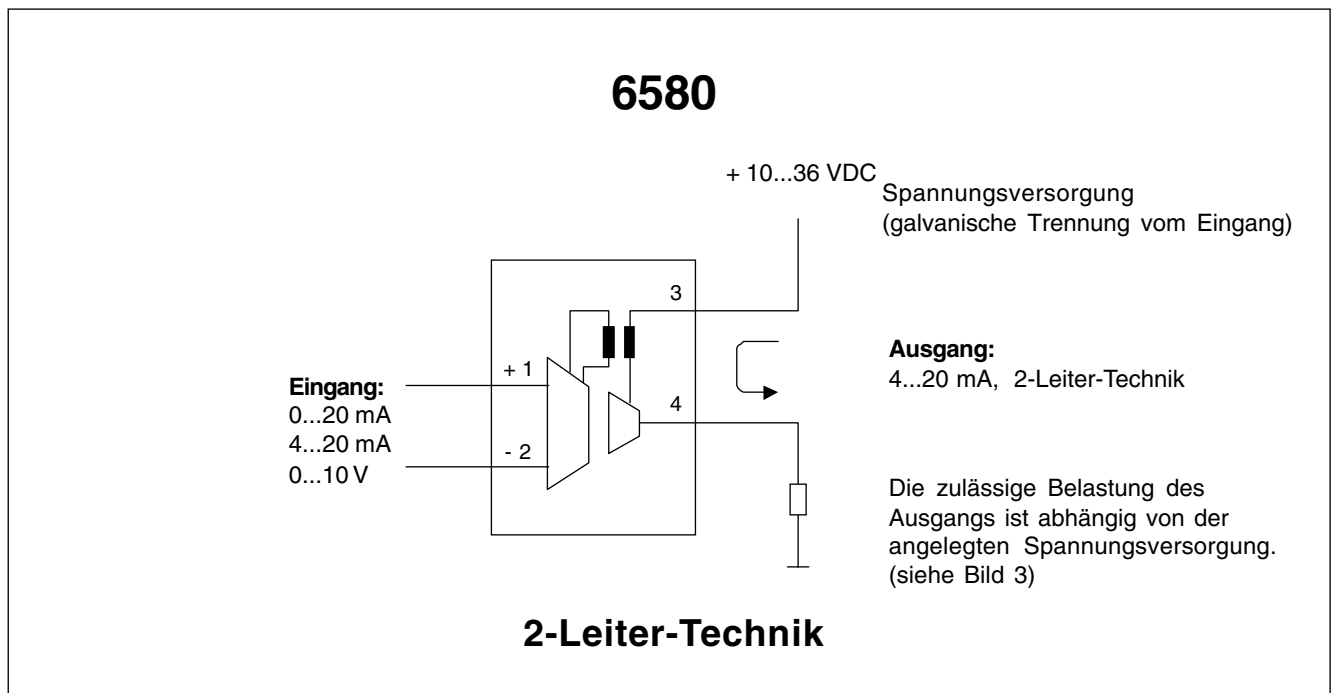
6580

+ 10...36 VDC

Spannungsversorgung
(galvanische Trennung vom Eingang)

3

Ausgang:
4...20 mA, 2-Leiter-Technik

+ 1

Eingang:
0...20 mA
4...20 mA
0...10 V

4

- 2

Die zulässige Belastung des Ausgangs ist abhängig von der angelegten Spannungsversorgung. (siehe Bild 3)

2-Leiter-Technik